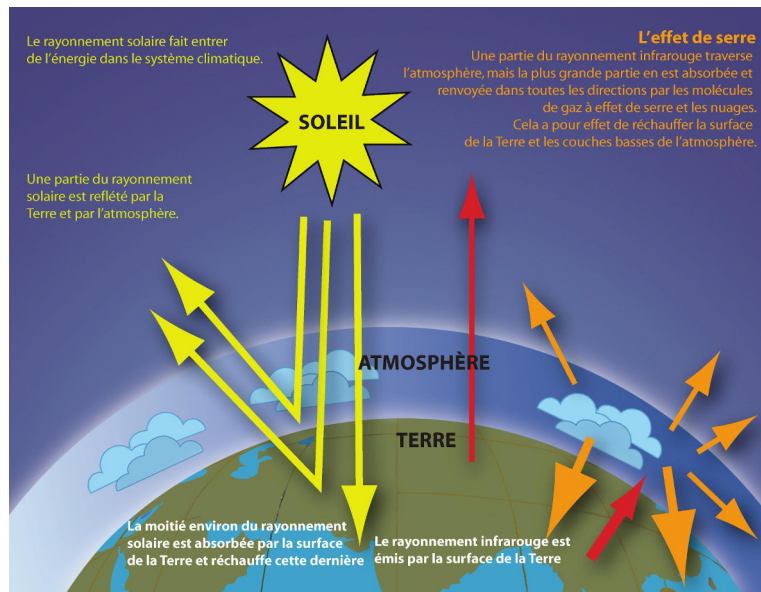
Le rayonnement solaire fait entrer de l'énergie dans le système climatique.

SOLEIL

L'effet de serre
Une partie du rayonnement infrarouge traverse l'atmosphère, mais la plus grande partie en est absorbée et renvoyée dans toutes les directions par les molécules de gaz à effet de serre et les nuages. Cela a pour effet de réchauffer la surface de la Terre et les couches basses de l'atmosphère.

Une partie du rayonnement solaire est reflété par la Terre et par l'atmosphère.

ATMOSPHÈRE

TERRE

La moitié environ du rayonnement solaire est absorbée par la surface de la Terre et réchauffe cette dernière

Le rayonnement infrarouge est émis par la surface de la Terre